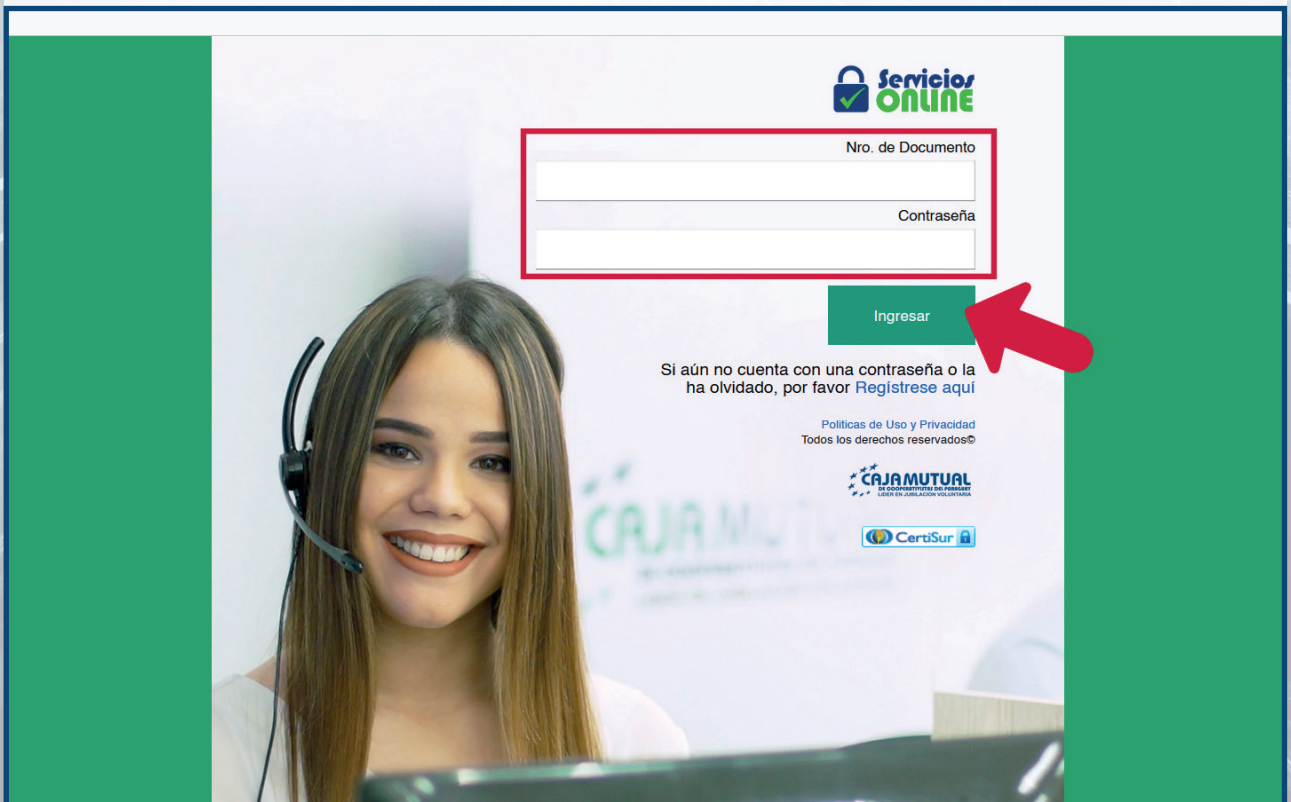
Servicios ONLINE

Nro. de Documento

Contraseña

Ingresar

Si aún no cuenta con una contraseña o la ha olvidado, por favor Regístrese aquí

Politicas de Uso y Privacidad
Todos los derechos reservados©

CAJA MUTUAL
DE COOPERATIVISTAS DEL PARAGUAY
LIDER EN JUBILACION VOLUNTARIA

CertiSur